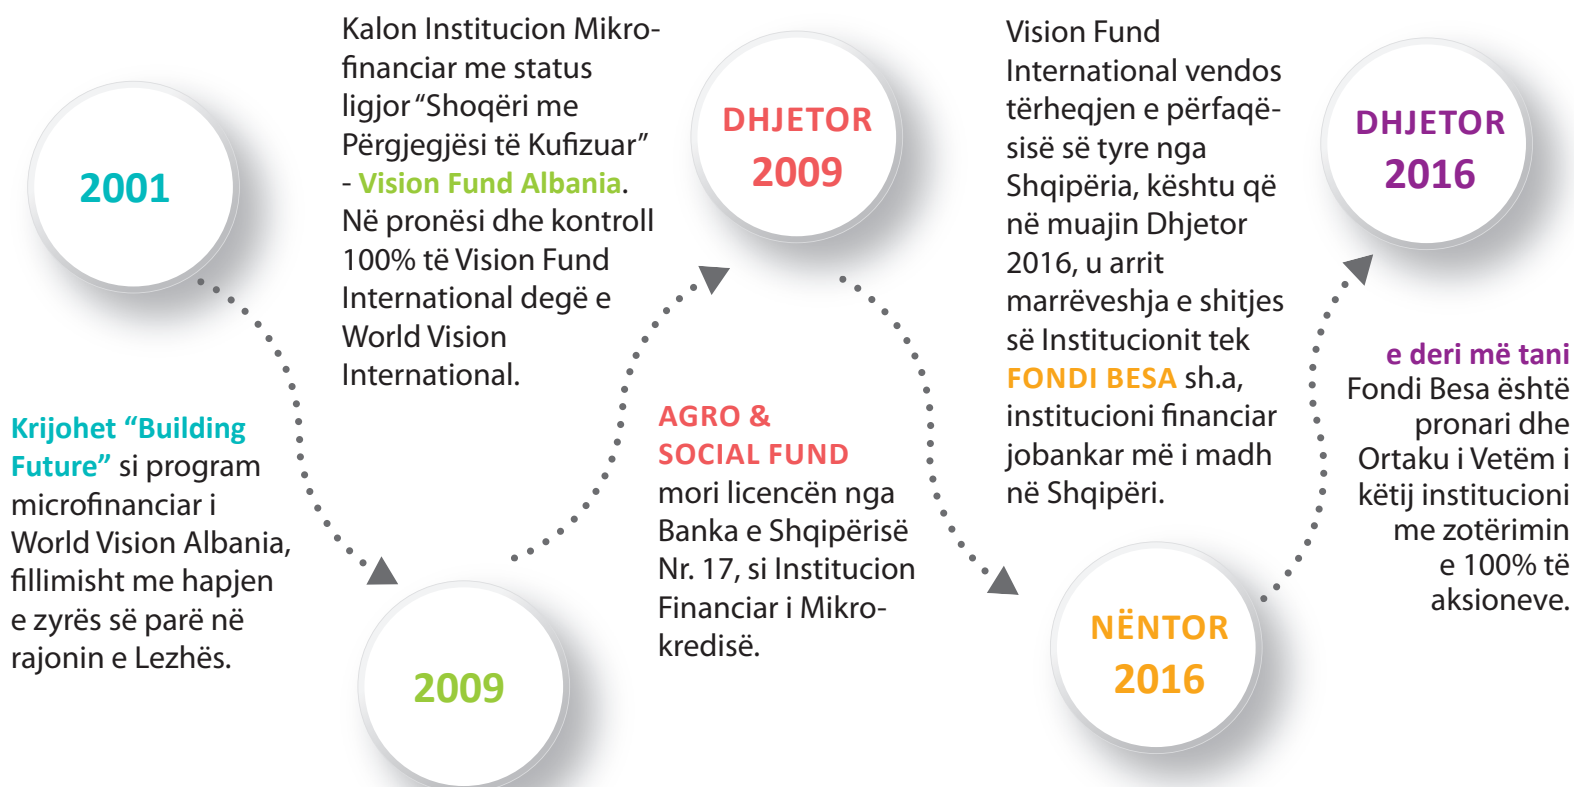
2001

Krijohet “Building Future” si program microfinanciar i World Vision Albania, fillimisht me hapjen e zyrës së parë në rajonin e Lezhës.

2009

Kalon Institucion Mikrofinanciar me status ligjor “Shoqëri me Përgjegjësi të Kufizuar” - Vision Fund Albania. Në pronësi dhe kontroll 100% të Vision Fund International degë e World Vision International.

DHJETOR 2009

AGRO & SOCIAL FUND mori licencën nga Banka e Shqipërisë Nr. 17, si Institucion Financiar i Mikrokredisë.

NËNTOR 2016

Vision Fund International vendos tërheqjen e përfaqësisë së tyre nga Shqipëria, kështu që në muajin Dhjetor 2016, u arrit marrëveshja e shitjes së Institucionit tek FONDI BESA sh.a, institucioni financiar jobankar më i madh në Shqipëri.

DHJETOR 2016

e deri më tani Fondi Besa është pronari dhe Ortaku i Vetëm i këtij institucioni me zotërimin e 100% të aksioneve.